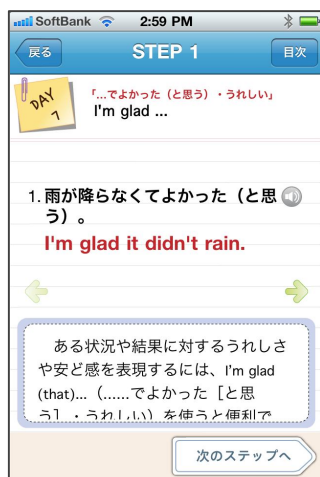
SoftBank 2:59 PM

戻る STEP 1 目次

DAY 7

「...でよかった（と思う）・うれしい」
I'm glad ...

1. 雨が降らなくてよかった（と思う）。

I'm glad it didn't rain.

ある状況や結果に対するうれしさや安ど感を表現するには、I'm glad (that)... (......でよかった［と思う］・うれしい）を使うと便利で

次のステップへ